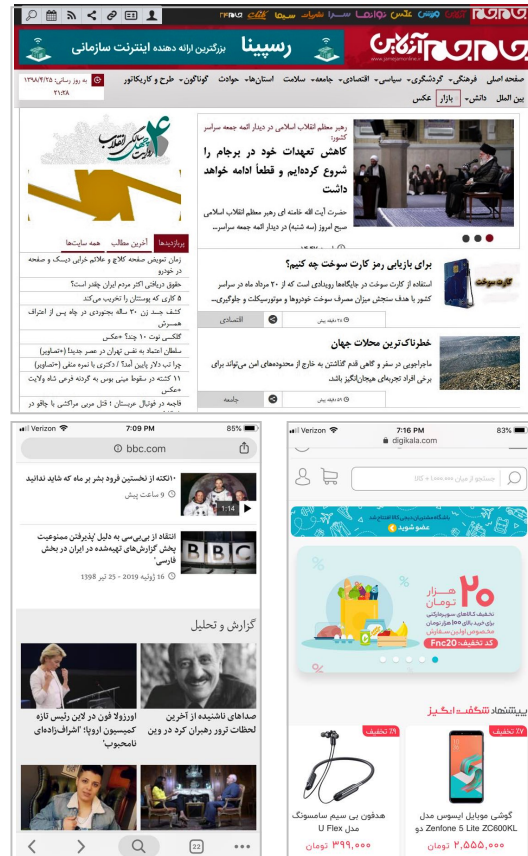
جام جم آنلاین
رسپینا بزرگترین ارائه دهنده اینترنت سازمانی
به روز رسانی: ۱۳۹۸/۴/۲۵ ۱۶:۲۸
صفحه اصلی | فرهنگی | گردشگری | سیاسی | اقتصادی | جامعه | سلامت | استان‌ها | حوادث | گوناگون | طرح و کاریکاتور | بین الملل | دانش | بازار | عکس
رهبر معظم انقلاب اسلامی در دیدار ائمه جمعه سراسر کشور:
کاهش تعهدات خود در برجام را شروع کرده‌ایم و قطعاً ادامه خواهد داشت
حضرت آیت الله خامنه ای رهبر معظم انقلاب اسلامی صبح امروز (سه شنبه) در دیدار ائمه جمعه سراسر...
برای بازیابی رمز کارت سوخت چه کنیم؟
استفاده از کارت سوخت در جایگاهها رویدادی است که از ۲۰ مرداد ماه در سراسر کشور با هدف سنجش میزان مصرف سوخت خودروها و موتورسیکلت ها و جلوگیری...
اقتصادی
خطرناک‌ترین محلات جهان
ماجراجویی در سفر و گاهی قدم گذاشتن به خارج از محدوده‌های امن می‌تواند برای برخی افراد تجربه‌ای هیجان‌انگیز باشد.
جامعه
پربازدیدها | آخرین مطالب | همه سایت‌ها
زمان تمویض صفحه کلاچ و علائم خرابی دیسک و صفحه در خودرو
حقوق دریافتی اکثر مردم ایران چقدر است؟
۵ کاری که پوستتان را تخریب می‌کند
کشف جسد زن ۳۰ ساله بجنوردی در چاه پس از اعتراف همسرش
گلشیفته فراهانی ۱۰ چندا؟ *عکس
سلطان اعتماد به نفس تهران در عصر جدید! (+تصاویر)
چرا تب دلار پایین آمد؟ / دکتری با نمره منفی (+تصاویر)
۱۱ کشته در سقوط مینی بوس به گردنه فرحی شاه ولایت *عکس
فاجعه در فوتبال خرستان؛ قتل مربی مراکشی با چاقو در

Verizon 7:09 PM 85%
bbc.com
۱۰نکته از نخستین فرود بشر بر ماه که شاید ندانید
۹ ساعت پیش
1:14
انتقاد از بی‌بی‌سی به دلیل 'پذیرفتن ممنوعیت پخش گزارش‌های تهیه‌شده در ایران در بخش فارسی'
16 ژوئیه 2019 - 25 تیر 1398
گزارش و تحلیل
صداهای ناشنیده از آخرین لحظات ترور رهبران کرد در وین
اورزولا فون در لاین رئیس تازه کمیسیون اروپا؛ "اشراف‌زاده‌ای نامحبوب"
22

Verizon 7:16 PM 83%
digikala.com
جستجو در میان ۱،۰۰۰،۰۰۰ کالا
عضو شوید
۲۰ هزار تومان
تخفیف کالاهای سوپرمارکتی برای خرید بالای ۱۰۰ هزار تومان مخصوص اولین سفارش
کد تخفیف: Fnc20
پیشنهاد شگفت انگیز
۲۷٪ تخفیف
گوشی موبایل ایسوس مدل Zenfone 5 Lite ZC600KL دو
۲،۵۵۵،۰۰۰ تومان
۲۹٪ تخفیف
هدفون بی سیم سامسونگ مدل U Flex
۳۹۹،۰۰۰ تومان